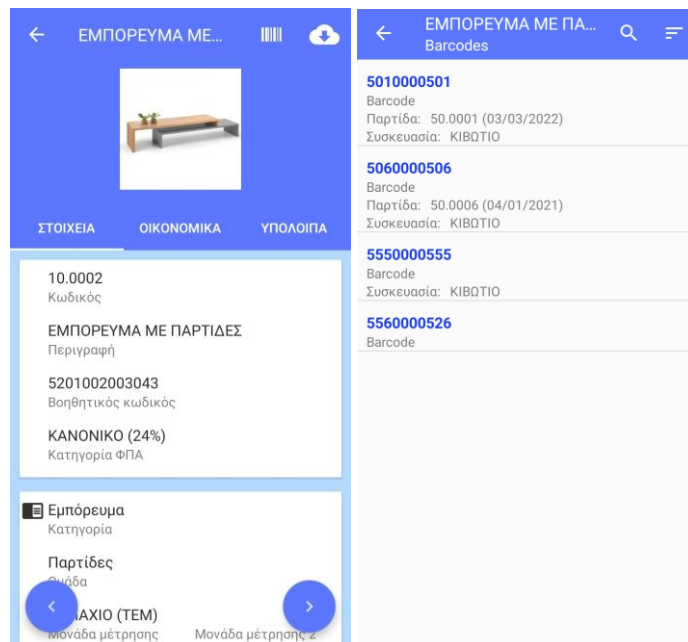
ΕΜΠΟΡΕΥΜΑ ΜΕ...

ΣΤΟΙΧΕΙΑ
ΟΙΚΟΝΟΜΙΚΑ
ΥΠΟΛΟΙΠΑ

10.0002
Κωδικός

ΕΜΠΟΡΕΥΜΑ ΜΕ ΠΑΡΤΙΔΕΣ
Περιγραφή

5201002003043
Βοηθητικός κωδικός

ΚΑΝΟΝΙΚΟ (24%)
Κατηγορία ΦΠΑ

Εμπόρευμα
Κατηγορία

Παρτίδες
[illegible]άδα

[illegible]ΑΧΙΟ (ΤΕΜ)
Μονάδα μέτρησης
Μονάδα μέτρησης 2

ΕΜΠΟΡΕΥΜΑ ΜΕ ΠΑ...
Barcodes

5010000501
Barcode
Παρτίδα: 50.0001 (03/03/2022)
Συσκευασία: ΚΙΒΩΤΙΟ

5060000506
Barcode
Παρτίδα: 50.0006 (04/01/2021)
Συσκευασία: ΚΙΒΩΤΙΟ

5550000555
Barcode
Συσκευασία: ΚΙΒΩΤΙΟ

5560000526
Barcode